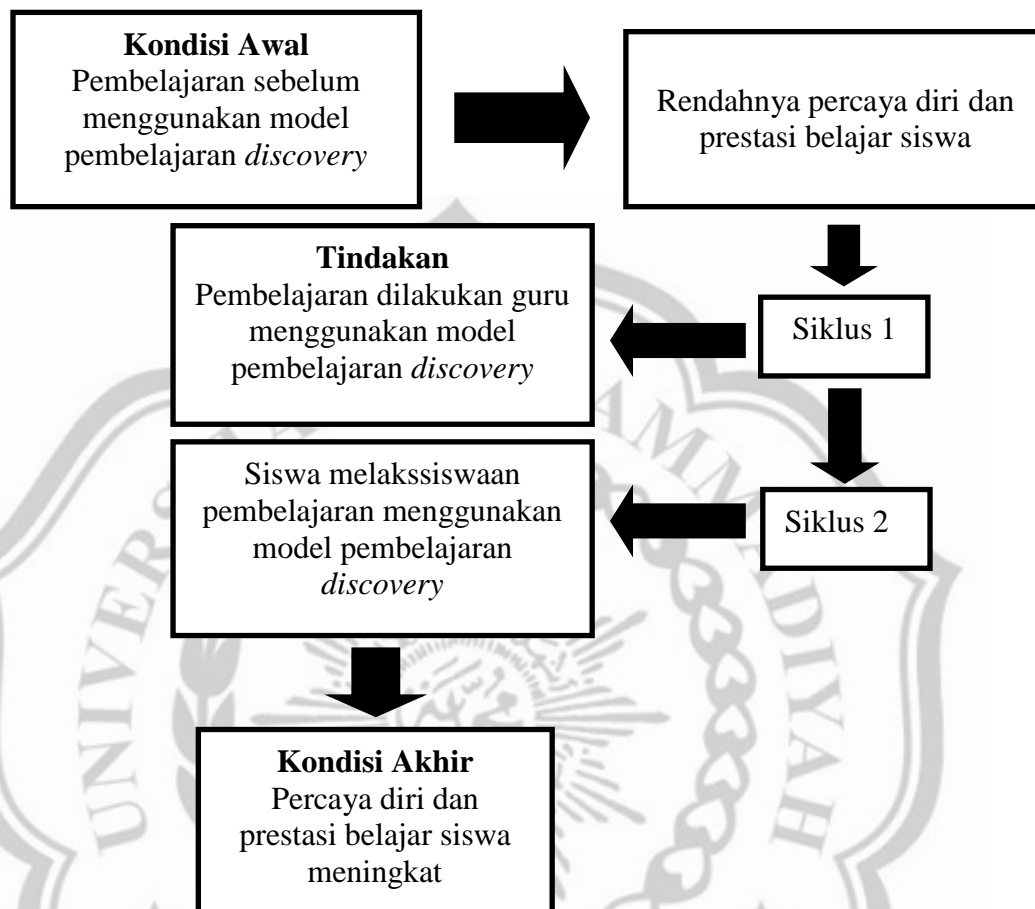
**Kondisi Awal**
Pembelajaran sebelum menggunakan model pembelajaran *discovery*

Rendahnya percaya diri dan prestasi belajar siswa

**Tindakan**
Pembelajaran dilakukan guru menggunakan model pembelajaran *discovery*

Siklus 1

Siswa melakssiswaan pembelajaran menggunakan model pembelajaran *discovery*

Siklus 2

**Kondisi Akhir**
Percaya diri dan prestasi belajar siswa meningkat